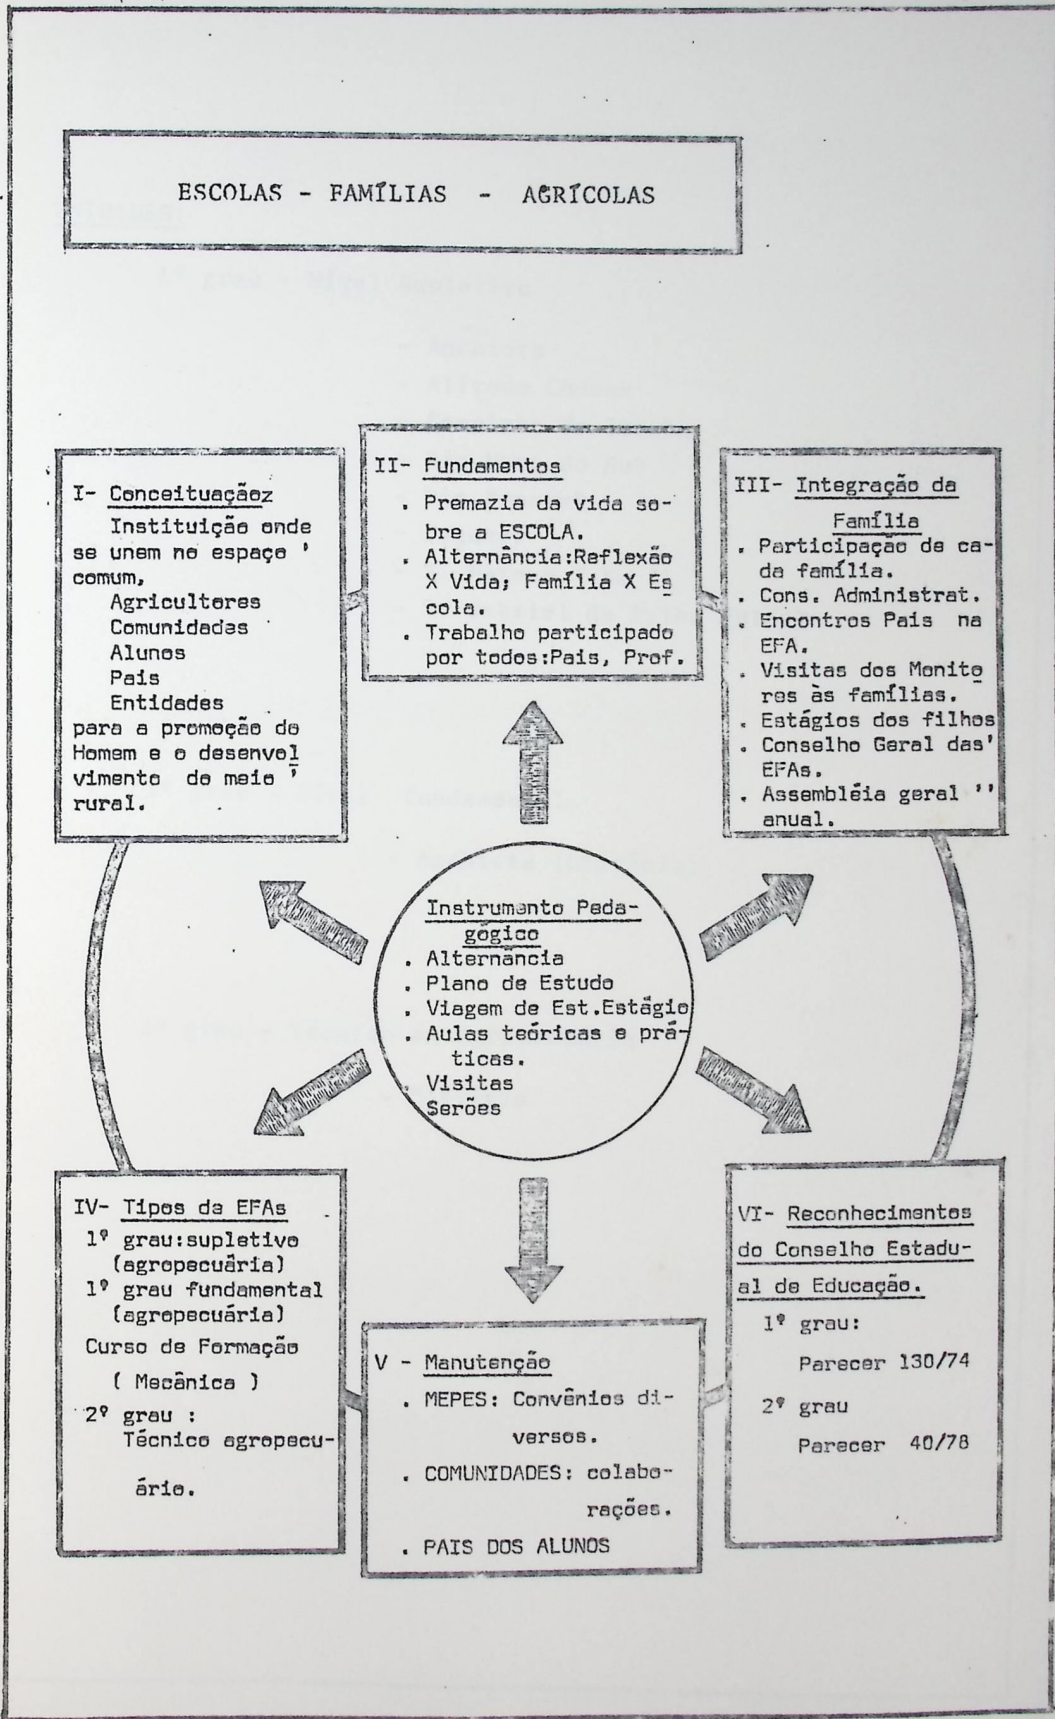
ESCOLAS - FAMÍLIAS - AGRÍCOLAS

I- Conceituaçãoz

Instituição onde se unem no espaço ' comum,
Agricultores
Comunidades
Alunos
Pais
Entidades
para a promoção do Homem e o desenvolvimento do meio ' rural.

II- Fundamentos

. Premazia da vida sobre a ESCOLA.
. Alternância:Reflexão X Vida; Família X Escola.
. Trabalho participado por todos:Pais, Prof.

III- Integração da Família

. Participação de cada família.
. Cons. Administrat.
. Encontros Pais na EFA.
. Visitas dos Monitores às famílias.
. Estágios dos filhos
. Conselho Geral das' EFAs.
. Assembléia geral '' anual.

Instrumento Pedagógico

. Alternância
. Plano de Estudo
. Viagem de Est.Estágio
. Aulas teóricas e práticas.
. Visitas
Serões

IV- Tipos da EFAs

1º grau:supletivo (agropecuária)
1º grau fundamental (agropecuária)
Curso de Formação ( Mecânica )
2º grau : Técnico agropecuário.

V - Manutenção

. MEPES: Convênios diversos.
. COMUNIDADES: colaborações.
. PAIS DOS ALUNOS

VI- Reconhecimentos do Conselho Estadual de Educação.

1º grau:
Parecer 130/74
2º grau
Parecer 40/78